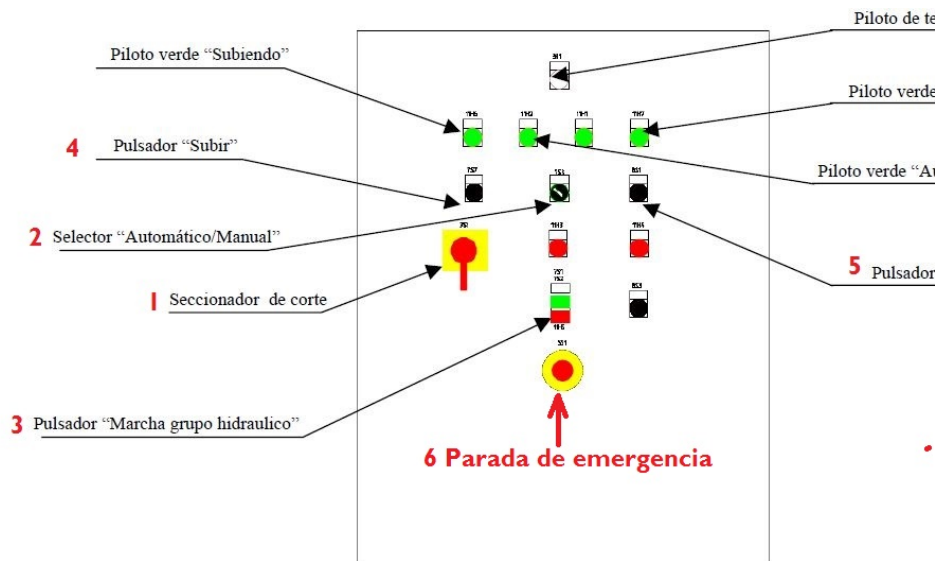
Piloto de te

Piloto verde "Subiendo"

Piloto verde

4 Pulsador "Subir"

Piloto verde "Au

2 Selector "Automático/Manual"

5 Pulsador

1 Seccionador de corte

3 Pulsador "Marcha grupo hidraulico"

6 Parada de emergencia